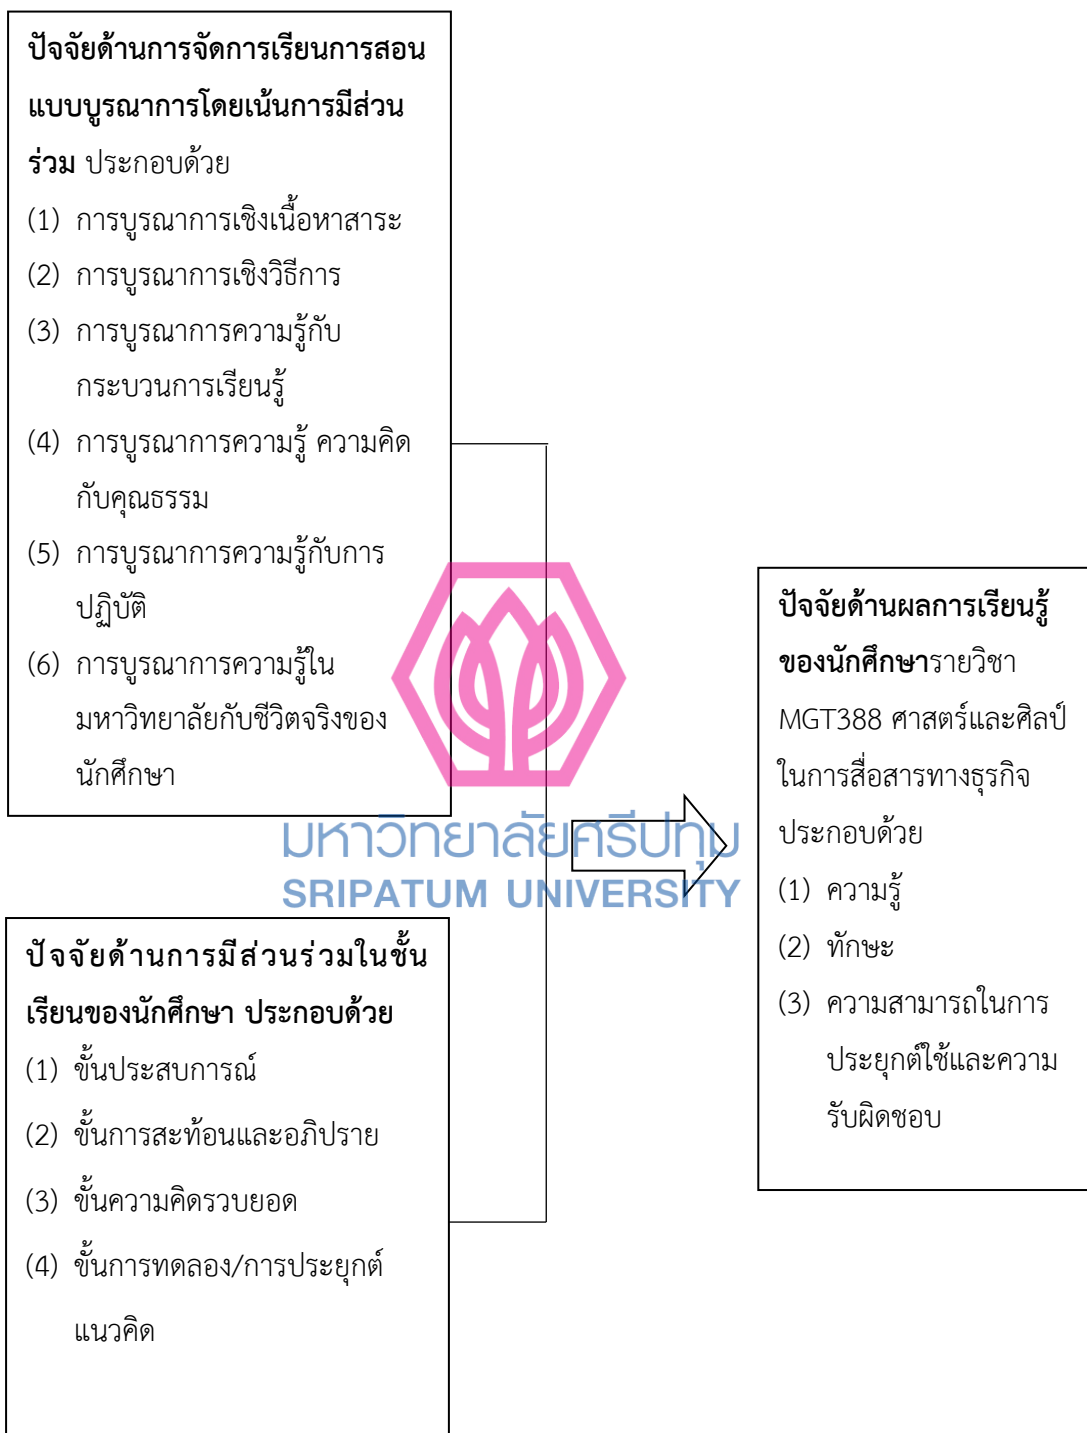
ปัจจัยด้านการจัดการเรียนการสอนแบบบูรณาการโดยเน้นการมีส่วนร่วม ประกอบด้วย
(1) การบูรณาการเชิงเนื้อหาสาระ
(2) การบูรณาการเชิงวิธีการ
(3) การบูรณาการความรู้กับกระบวนการเรียนรู้
(4) การบูรณาการความรู้ ความคิดกับคุณธรรม
(5) การบูรณาการความรู้กับการปฏิบัติ
(6) การบูรณาการความรู้ในมหาวิทยาลัยกับชีวิตจริงของนักศึกษา

มหาวิทยาลัยศรีปทุม
SRIPATUM UNIVERSITY

ปัจจัยด้านการมีส่วนร่วมในชั้นเรียนของนักศึกษา ประกอบด้วย
(1) ขั้นประสบการณ์
(2) ขั้นการสะท้อนและอภิปราย
(3) ขั้นความคิดรวบยอด
(4) ขั้นการทดลอง/การประยุกต์แนวคิด

ปัจจัยด้านผลการเรียนรู้ของนักศึกษารายวิชา MGT388 ศาสตร์และศิลป์ในการสื่อสารทางธุรกิจ ประกอบด้วย
(1) ความรู้
(2) ทักษะ
(3) ความสามารถในการประยุกต์ใช้และความรับผิดชอบ